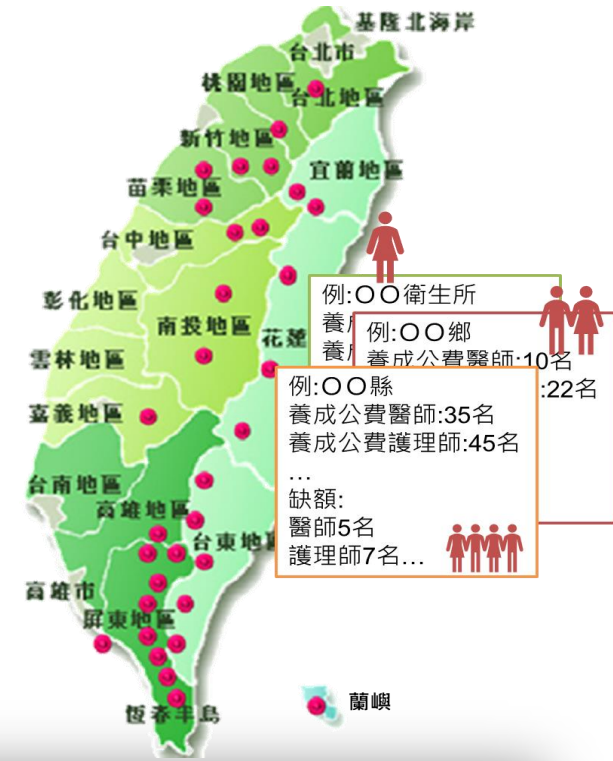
基隆北海岸

台北市

桃園地區

台北地區

新竹地區

宜蘭地區

苗栗地區

台中地區

彰化地區

南投地區

花蓮

雲林地區

嘉義地區

台南地區

高雄地區

台東地區

高雄市

屏東地區

恆春半島

蘭嶼

例:ＯＯ衛生所
養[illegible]
養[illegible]

例:ＯＯ鄉
養成公費醫師:10名
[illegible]:22名

例:ＯＯ縣
養成公費醫師:35名
養成公費護理師:45名
…
缺額:
醫師5名
護理師7名…